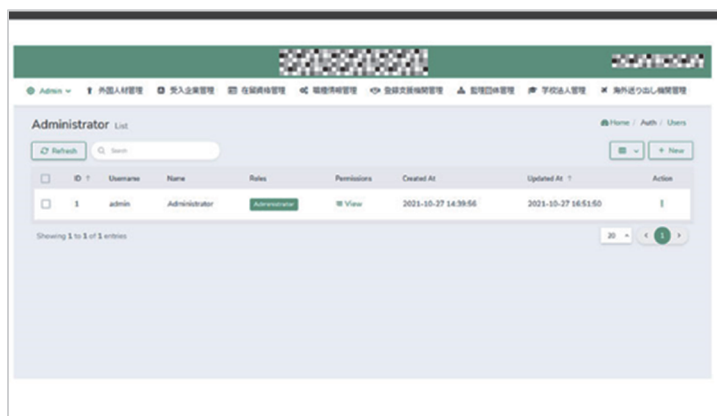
Admin 外国人材管理 受入企業管理 在留資格管理 職種情報管理 登録支援機関管理 監理団体管理 学校法人管理 海外送り出し機関管理

Administrator List

Home / Auth / Users

Refresh Search

+ New

| | ID | Username | Name | Roles | Permissions | Created At | Updated At | Action |
|---|---|---|---|---|---|---|---|---|
| | 1 | admin | Administrator | Administrator | View | 2021-10-27 14:39:56 | 2021-10-27 16:51:50 | ⋮ |

Showing 1 to 1 of 1 entries

20 1